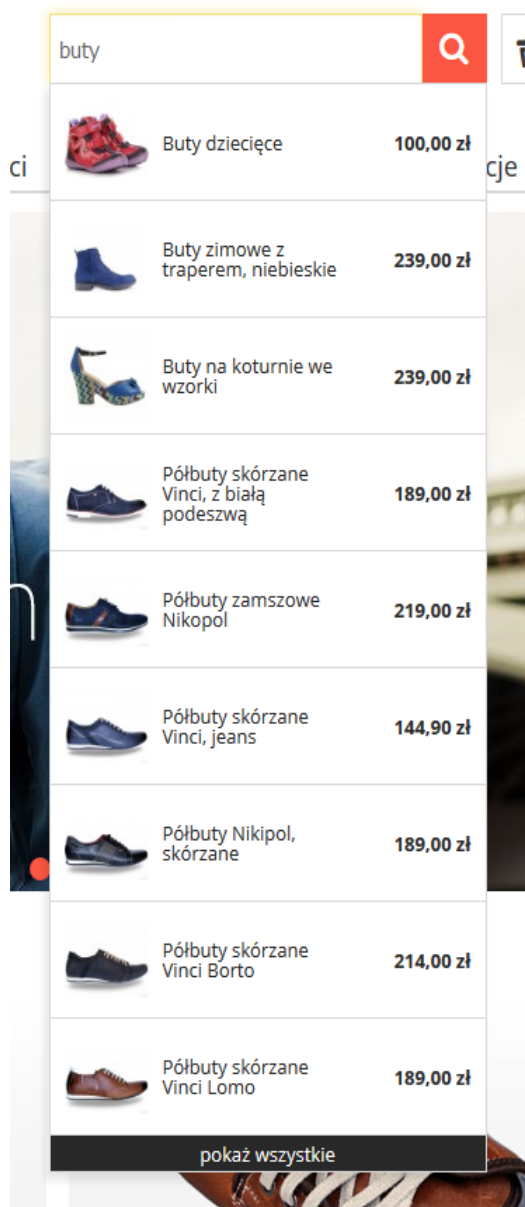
buty

ci

cje

Buty dziecięce 100,00 zł

Buty zimowe z traperem, niebieskie 239,00 zł

Buty na koturnie we wzorki 239,00 zł

Półbuty skórzane Vinci, z białą podeszwą 189,00 zł

Półbuty zamszowe Nikopol 219,00 zł

Półbuty skórzane Vinci, jeans 144,90 zł

Półbuty Nikipol, skórzane 189,00 zł

Półbuty skórzane Vinci Borto 214,00 zł

Półbuty skórzane Vinci Lomo 189,00 zł

pokaż wszystkie